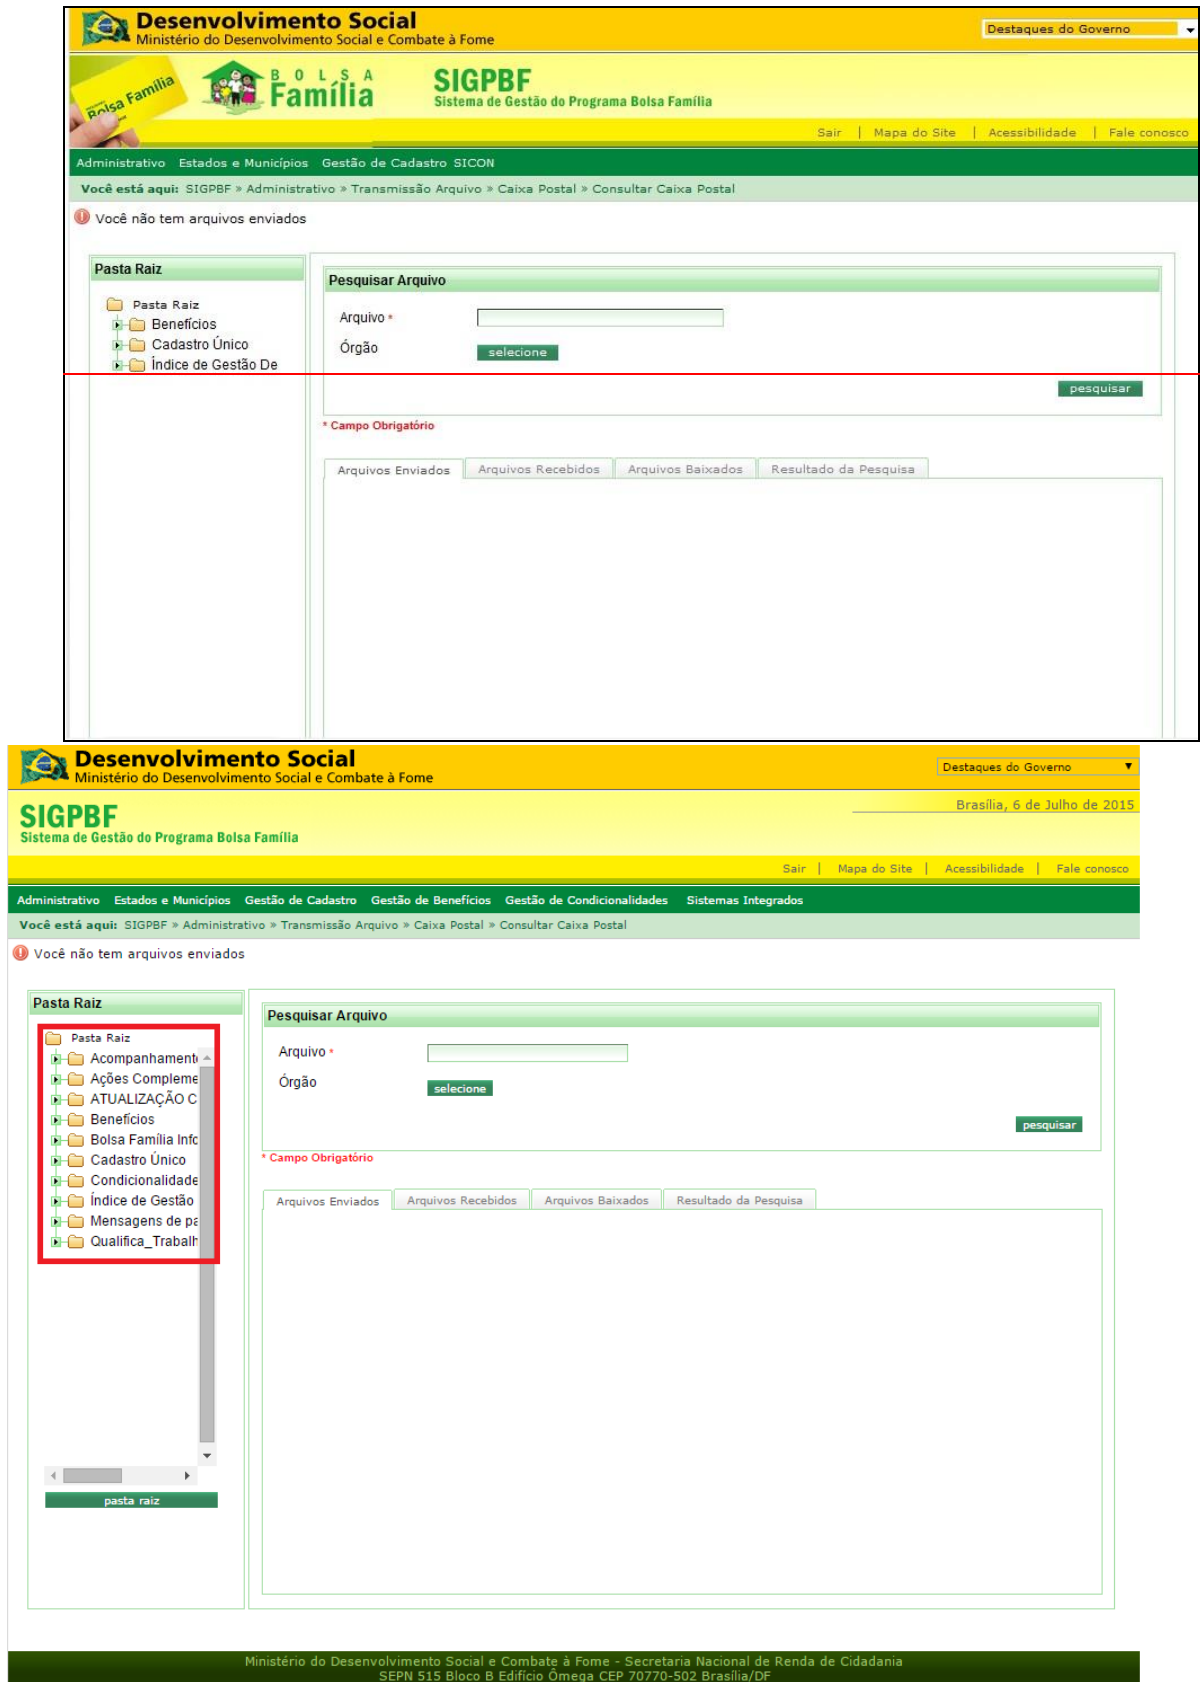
Desenvolvimento Social
Ministério do Desenvolvimento Social e Combate à Fome

Destaques do Governo

Bolsa Família

BOLSA Família

SIGPBF
Sistema de Gestão do Programa Bolsa Família

Sair | Mapa do Site | Acessibilidade | Fale conosco

Administrativo Estados e Municípios Gestão de Cadastro SICON

Você está aqui: SIGPBF » Administrativo » Transmissão Arquivo » Caixa Postal » Consultar Caixa Postal

Você não tem arquivos enviados

Pasta Raiz

Pasta Raiz
Benefícios
Cadastro Único
Índice de Gestão De

Pesquisar Arquivo

Arquivo *

Órgão selecione

pesquisar

* Campo Obrigatório

Arquivos Enviados | Arquivos Recebidos | Arquivos Baixados | Resultado da Pesquisa

Desenvolvimento Social
Ministério do Desenvolvimento Social e Combate à Fome

Destaques do Governo

SIGPBF
Sistema de Gestão do Programa Bolsa Família

Brasília, 6 de Julho de 2015

Sair | Mapa do Site | Acessibilidade | Fale conosco

Administrativo Estados e Municípios Gestão de Cadastro Gestão de Benefícios Gestão de Condicionalidades Sistemas Integrados

Você está aqui: SIGPBF » Administrativo » Transmissão Arquivo » Caixa Postal » Consultar Caixa Postal

Você não tem arquivos enviados

Pasta Raiz

Pasta Raiz
Acompanhament
Ações Compleme
ATUALIZAÇÃO C
Benefícios
Bolsa Família Infc
Cadastro Único
Condicionalidade
Índice de Gestão
Mensagens de pa
Qualifica_Trabalh

pasta raiz

Pesquisar Arquivo

Arquivo *

Órgão selecione

pesquisar

* Campo Obrigatório

Arquivos Enviados | Arquivos Recebidos | Arquivos Baixados | Resultado da Pesquisa

Ministério do Desenvolvimento Social e Combate à Fome - Secretaria Nacional de Renda de Cidadania
SEPN 515 Bloco B Edifício Ômega CEP 70770-502 Brasília/DF